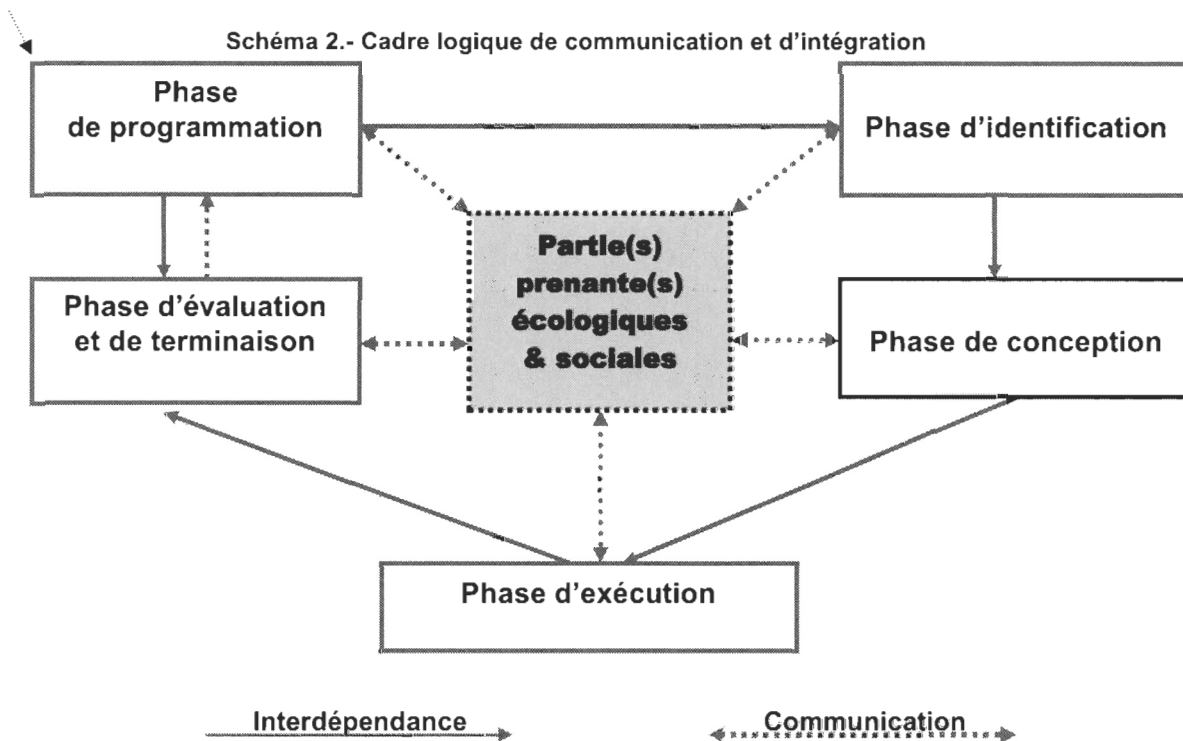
Schéma 2.- Cadre logique de communication et d'intégration

Phase de programmation

Phase d'identification

Partie(s) prenante(s) écologiques & sociales

Phase d'évaluation et de terminaison

Phase de conception

Phase d'exécution

Interdépendance

Communication